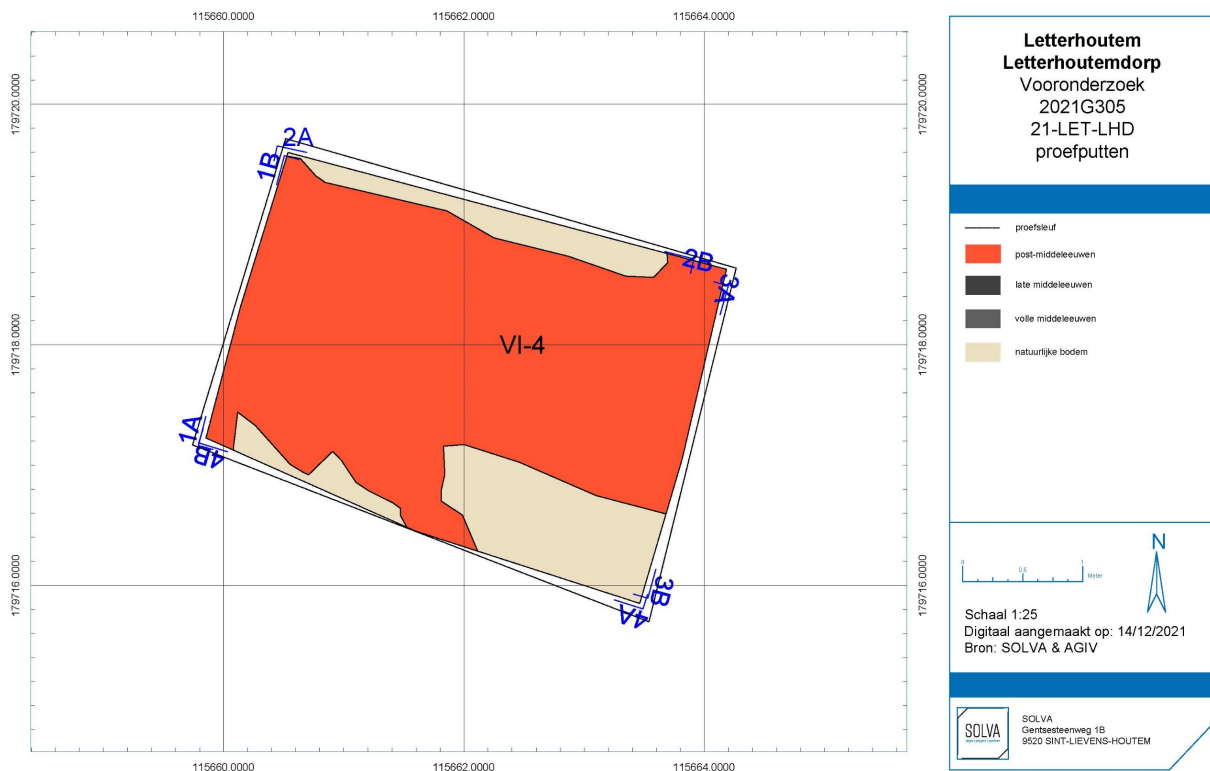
115660.0000
115662.0000
115664.0000

179720.0000
179718.0000
179716.0000

179720.0000
179718.0000
179716.0000

2A
1B
2B
3A
VI-4
1A
4B
3B
4A

115660.0000
115662.0000
115664.0000

**Letterhoutem**
**Letterhoutemdorp**
Vooronderzoek
2021G305
21-LET-LHD
proefputten

proefsleuf
post-middeleeuwen
late middeleeuwen
volle middeleeuwen
natuurlijke bodem

0
0.5
1
Meter

N

Schaal 1:25
Digitaal aangemaakt op: 14/12/2021
Bron: SOLVA & AGIV

SOLVA
SOLVA
Gentsesteenweg 1B
9520 SINT-LIEVENS-HOUTEM